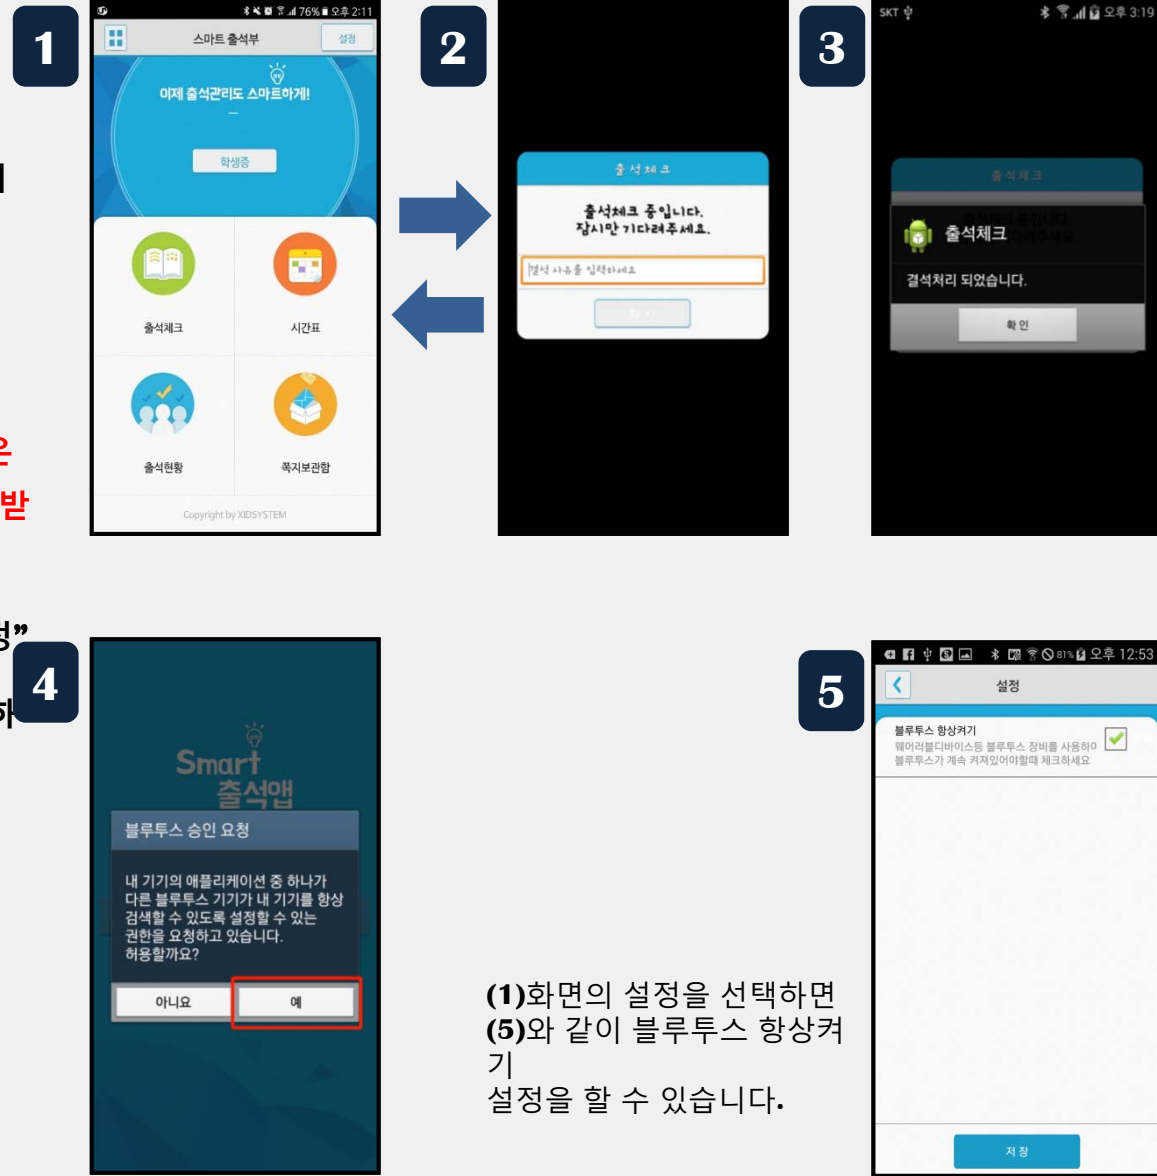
1

76% 오후 2:11

스마트 출석부

설정

이제 출석관리도 스마트하게!

학생증

출석체크

시간표

출석현황

쪽지보관함

Copyright by XIDSYSTEM

2

출석체크

출석체크 중입니다. 잠시만 기다려주세요.

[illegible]

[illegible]

3

SKT

오후 3:19

출석체크

출석체크

결석처리 되었습니다.

확인

4

Smart 출석앱

블루투스 승인 요청

내 기기의 애플리케이션 중 하나가 다른 블루투스 기기가 내 기기를 항상 검색할 수 있도록 설정할 수 있는 권한을 요청하고 있습니다. 허용할까요?

아니요

예

(1)화면의 설정을 선택하면 (5)와 같이 블루투스 항상켜기
설정을 할 수 있습니다.

5

81% 오후 12:53

설정

블루투스 항상켜기

웨어러블디바이스등 블루투스 장비를 사용하여 블루투스가 계속 켜져있어야할때 체크하세요

저장